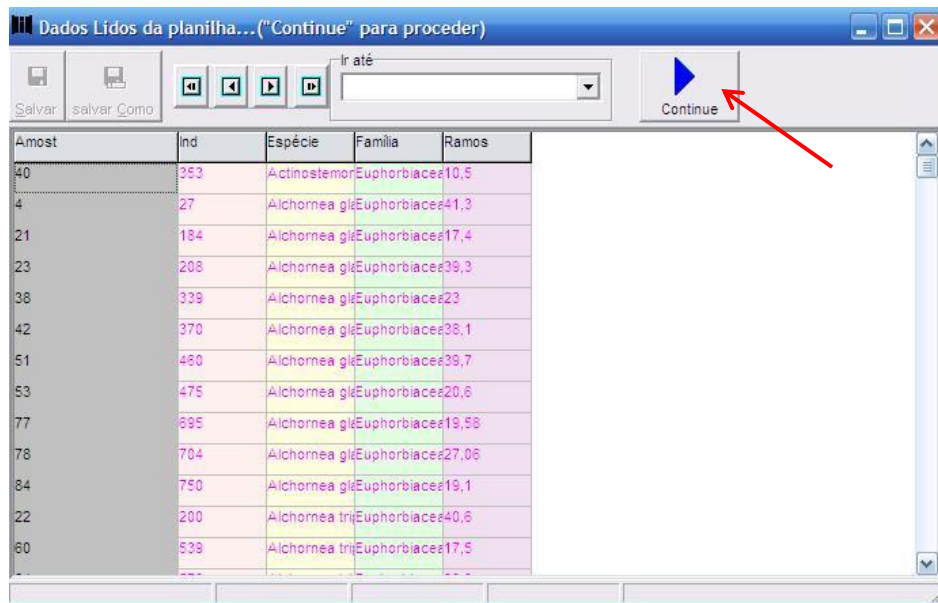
Dados Lidos da planilha...("Continue" para proceder)

Salvar salvar Como

Ir até

Continue

| Amost | Ind | Espécie | Família | Ramos |
|---|---|---|---|---|
| 40 | 353 | Actinostemon | Euphorbiacea | 10,5 |
| 4 | 27 | Alchornea gl | Euphorbiacea | 41,3 |
| 21 | 184 | Alchornea gl | Euphorbiacea | 17,4 |
| 23 | 208 | Alchornea gl | Euphorbiacea | 39,3 |
| 38 | 339 | Alchornea gl | Euphorbiacea | 23 |
| 42 | 370 | Alchornea gl | Euphorbiacea | 38,1 |
| 51 | 460 | Alchornea gl | Euphorbiacea | 39,7 |
| 53 | 475 | Alchornea gl | Euphorbiacea | 20,6 |
| 77 | 695 | Alchornea gl | Euphorbiacea | 19,58 |
| 78 | 704 | Alchornea gl | Euphorbiacea | 27,06 |
| 84 | 750 | Alchornea gl | Euphorbiacea | 19,1 |
| 22 | 200 | Alchornea tri | Euphorbiacea | 40,6 |
| 60 | 539 | Alchornea tri | Euphorbiacea | 17,5 |